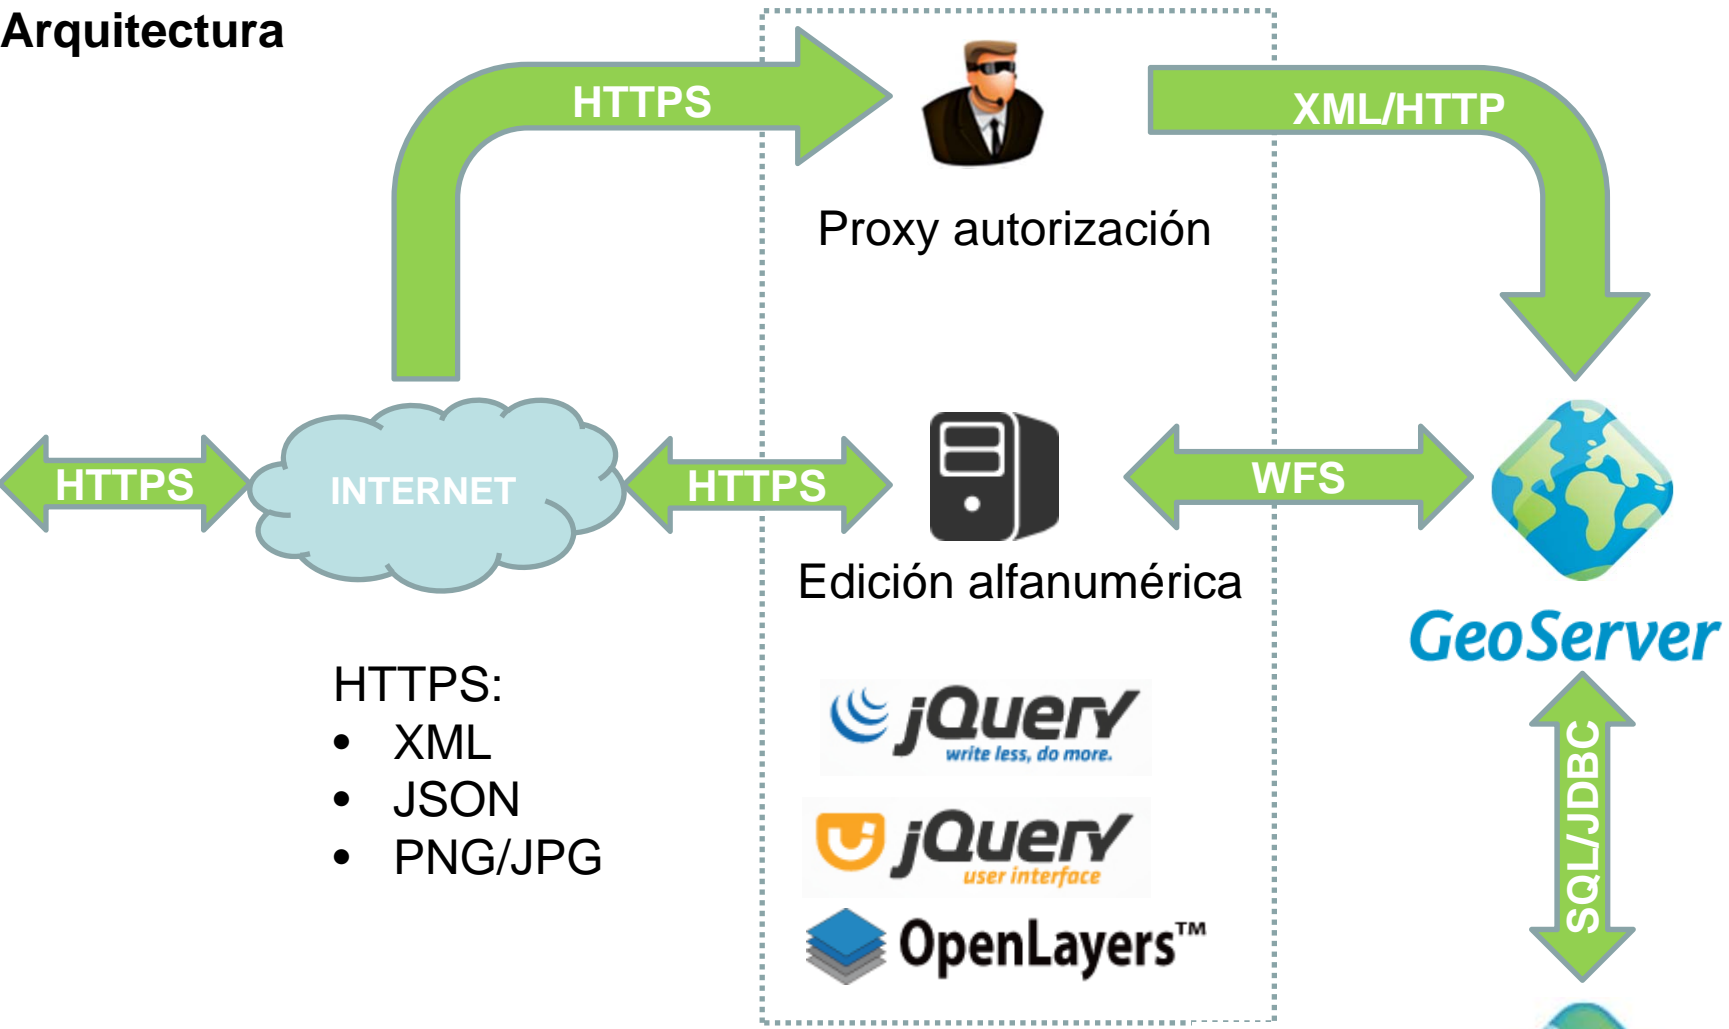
Arquitectura

HTTPS

XML/HTTP

Proxy autorización

HTTPS

INTERNET

HTTPS

WFS

Edición alfanumérica

GeoServer

HTTPS:
- XML
- JSON
- PNG/JPG

jQuery
write less, do more.

jQuery
user interface

OpenLayers™

SQL/JDBC